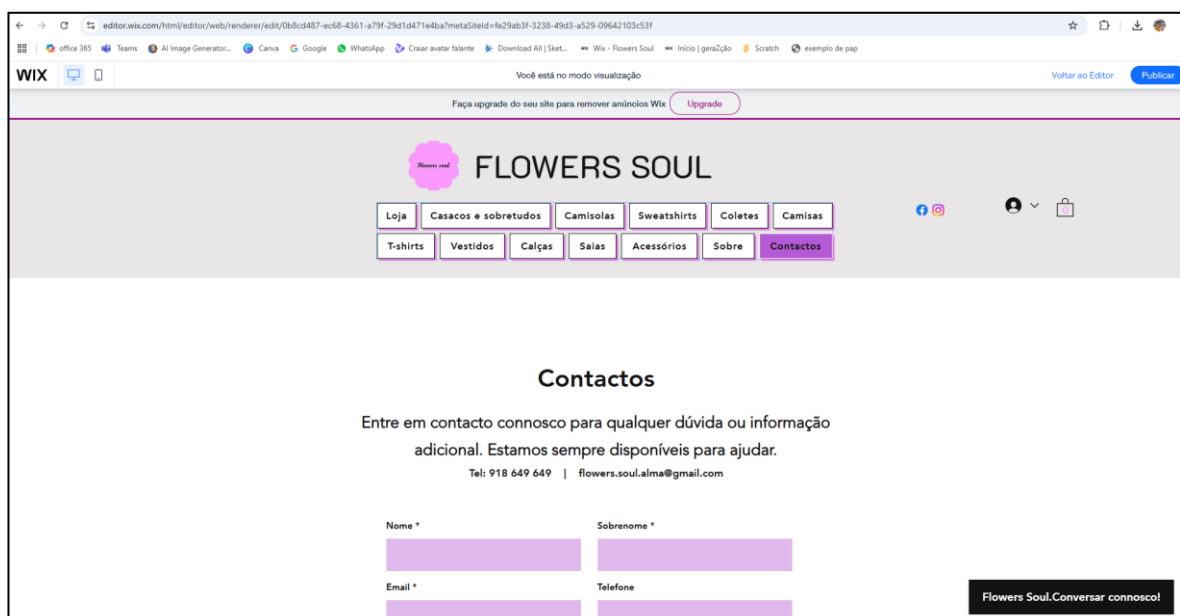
editor.wix.com/html/editor/web/renderer/edit/0b8cd487-ec68-4361-a79f-29d1d471e4ba?metaSiteId=fe29ab3f-3238-49d3-a529-09642103c53f

office 365 Teams AI Image Generator... Canva Google WhatsApp Craiar avatar falante Download All | Sket... Wix - Flowers Soul Início | geraZção Scratch exemplo de pap

WIX

Você está no modo visualização

Voltar ao Editor Publicar

Faça upgrade do seu site para remover anúncios Wix Upgrade

Flowers soul

FLOWERS SOUL

Loja Casacos e sobretudos Camisolas Sweatshirts Coletes Camisas

T-shirts Vestidos Calças Saias Acessórios Sobre Contactos

Contactos

Entre em contacto connosco para qualquer dúvida ou informação adicional. Estamos sempre disponíveis para ajudar.

Tel: 918 649 649 | flowers.soul.alma@gmail.com

Nome *

Sobrenome *

Email *

Telefone

Flowers Soul.Conversar connosco!